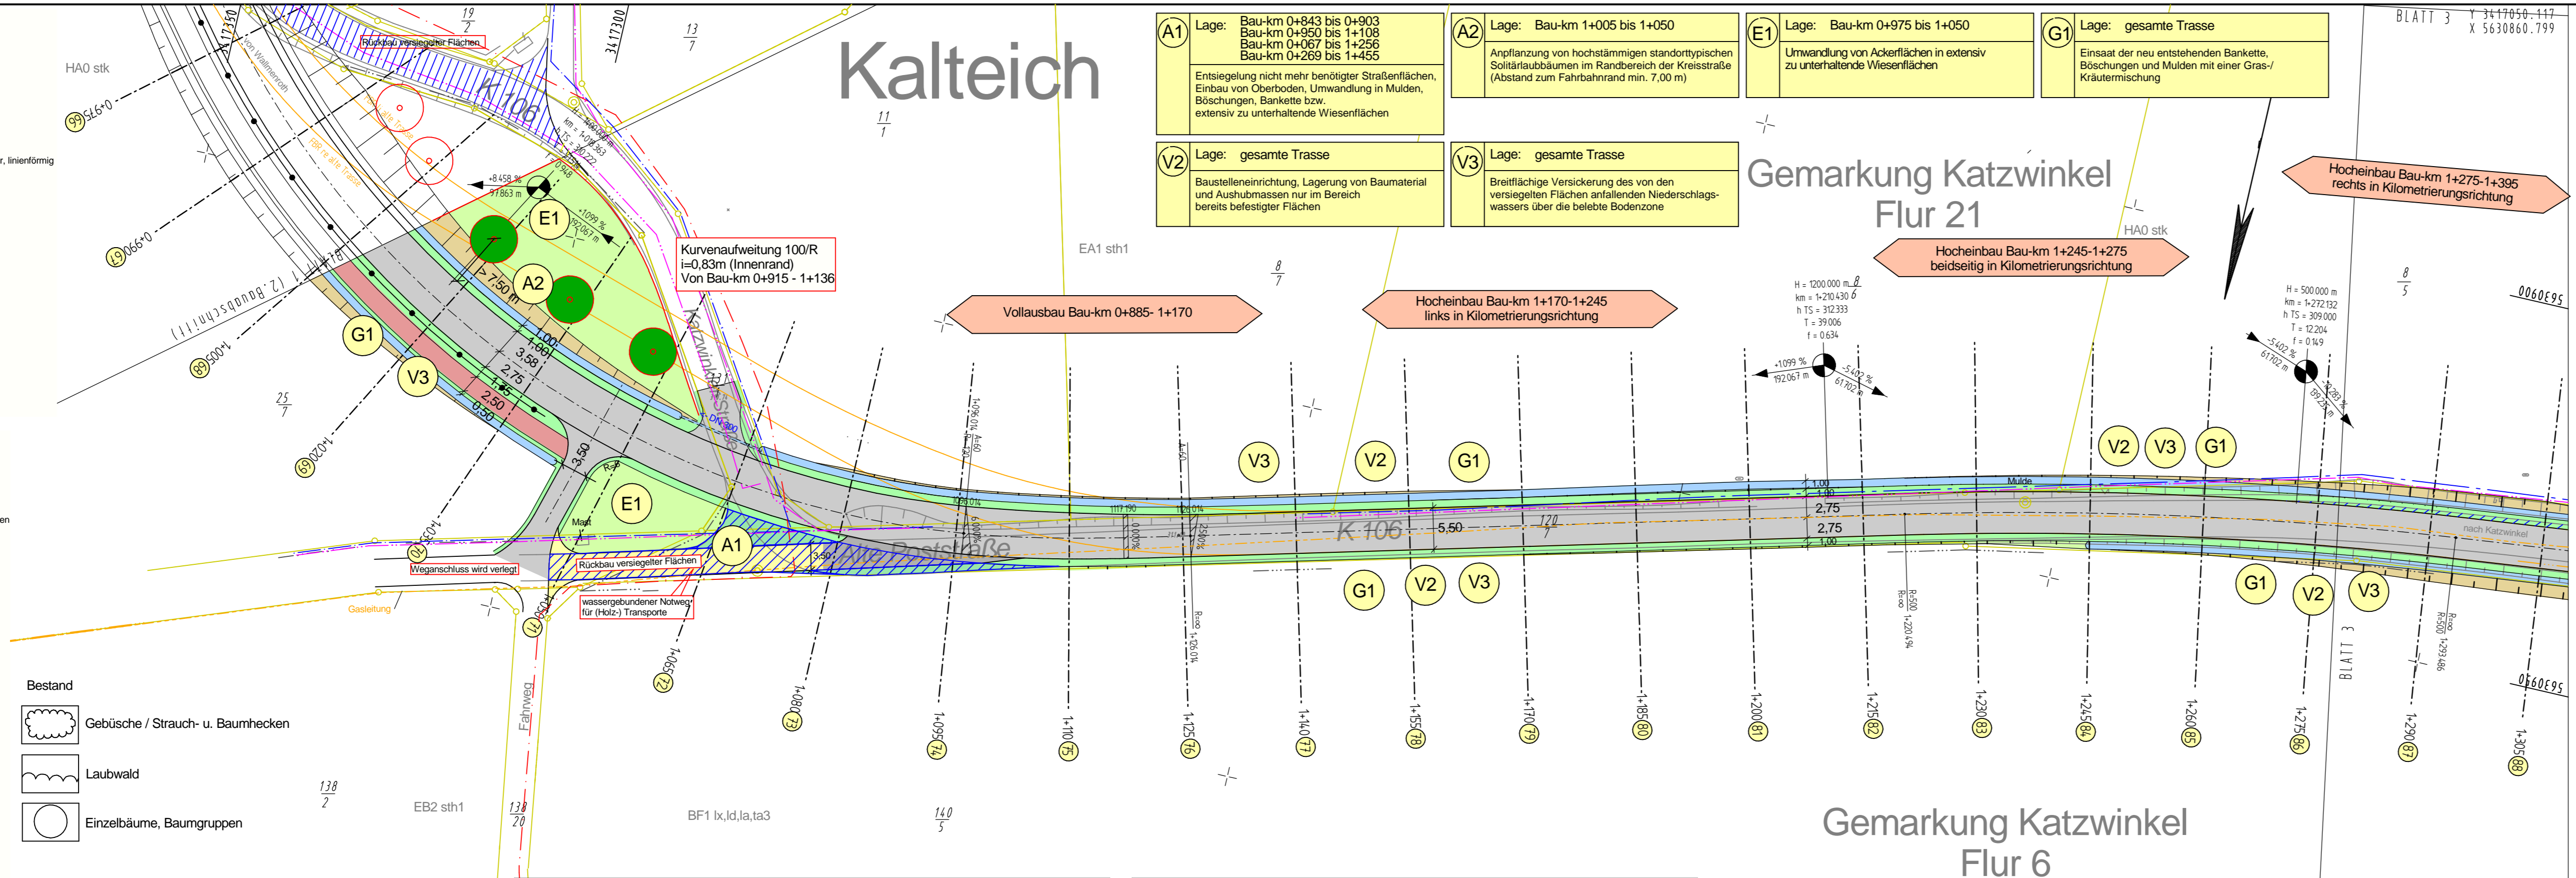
Kalteich

A1 Lage: Bau-km 0+843 bis 0+903 Bau-km 0+950 bis 1+108 Bau-km 0+067 bis 1+256 Bau-km 0+269 bis 1+455
Entsiegelung nicht mehr benötigter Straßenflächen, Einbau von Oberboden, Umwandlung in Mulden, Böschungen, Bankette bzw. extensiv zu unterhaltende Wiesenflächen

A2 Lage: Bau-km 1+005 bis 1+050
Anpflanzung von hochstämmigen standorttypischen Solitärlaubbäumen im Randbereich der Kreisstraße (Abstand zum Fahrbahnrand min. 7,00 m)

E1 Lage: Bau-km 0+975 bis 1+050
Umwandlung von Ackerflächen in extensiv zu unterhaltende Wiesenflächen

G1 Lage: gesamte Trasse
Einsaat der neu entstehenden Bankette, Böschungen und Mulden mit einer Gras-/ Kräutermischung

V2 Lage: gesamte Trasse
Baustelleneinrichtung, Lagerung von Baumaterial und Aushubmassen nur im Bereich bereits befestigter Flächen

V3 Lage: gesamte Trasse
Breitflächige Versickerung des von den versiegelten Flächen anfallenden Niederschlagswassers über die belebte Bodenzone

BLATT 3 Y 3417050.117 X 5630860.799

Gemarkung Katzwinkel Flur 21

Hocheinbau Bau-km 1+275-1+395 rechts in Kilometrierungsrichtung

Hocheinbau Bau-km 1+245-1+275 beidseitig in Kilometrierungsrichtung

Hocheinbau Bau-km 1+170-1+245 links in Kilometrierungsrichtung

Vollausbau Bau-km 0+885- 1+170

Kurvenaufweitung 100/R i=0,83m (Innenrand) Von Bau-km 0+915 - 1+136

Rückbau versiegelter Flächen
Rückbau versiegelter Flächen
Weganschluss wird verlegt
wassergebundener Notweg für (Holz-) Transporte

HA0 stk
EA1 sth1
HA0 stk
EB2 sth1
BF1 lx,ld,la,ta3

K 106
K 106
Katzwinkeler Straße
Alte Poststraße
Fahrweg
Gasleitung
Mulde
nach Katzwinkel
DN 300
Mast

Bestand
Gebüsche / Strauch- u. Baumhecken
Laubwald
Einzelbäume, Baumgruppen

Gemarkung Katzwinkel Flur 6

BLATT 3